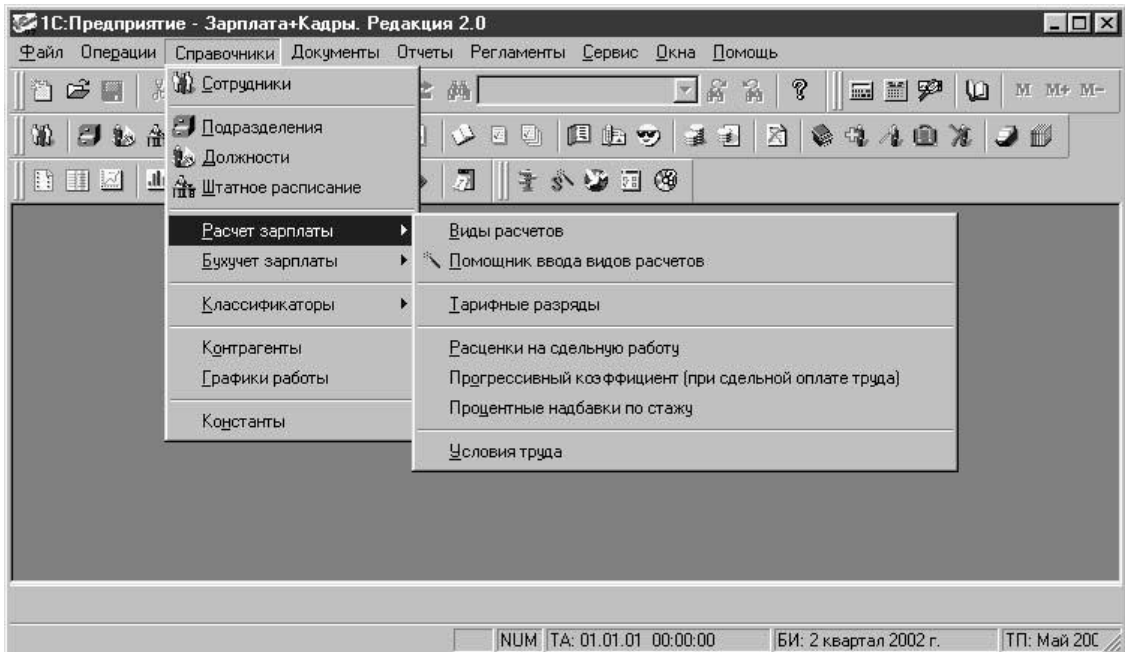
1С:Предприятие - Зарплата+Кадры. Редакция 2.0

Файл Операции Справочники Документы Отчеты Регламенты Сервис Окна Помощь

M M+ M-

Сотрудники

Подразделения
Должности
Штатное расписание

Расчет зарплаты
Бухучет зарплаты

Классификаторы

Контрагенты
Графики работы

Константы

Виды расчетов
Помощник ввода видов расчетов

Тарифные разряды

Расценки на сдельную работу
Прогрессивный коэффициент (при сдельной оплате труда)
Процентные надбавки по стажу

Условия труда

NUM ТА: 01.01.01 00:00:00 БИ: 2 квартал 2002 г. ТП: Май 200